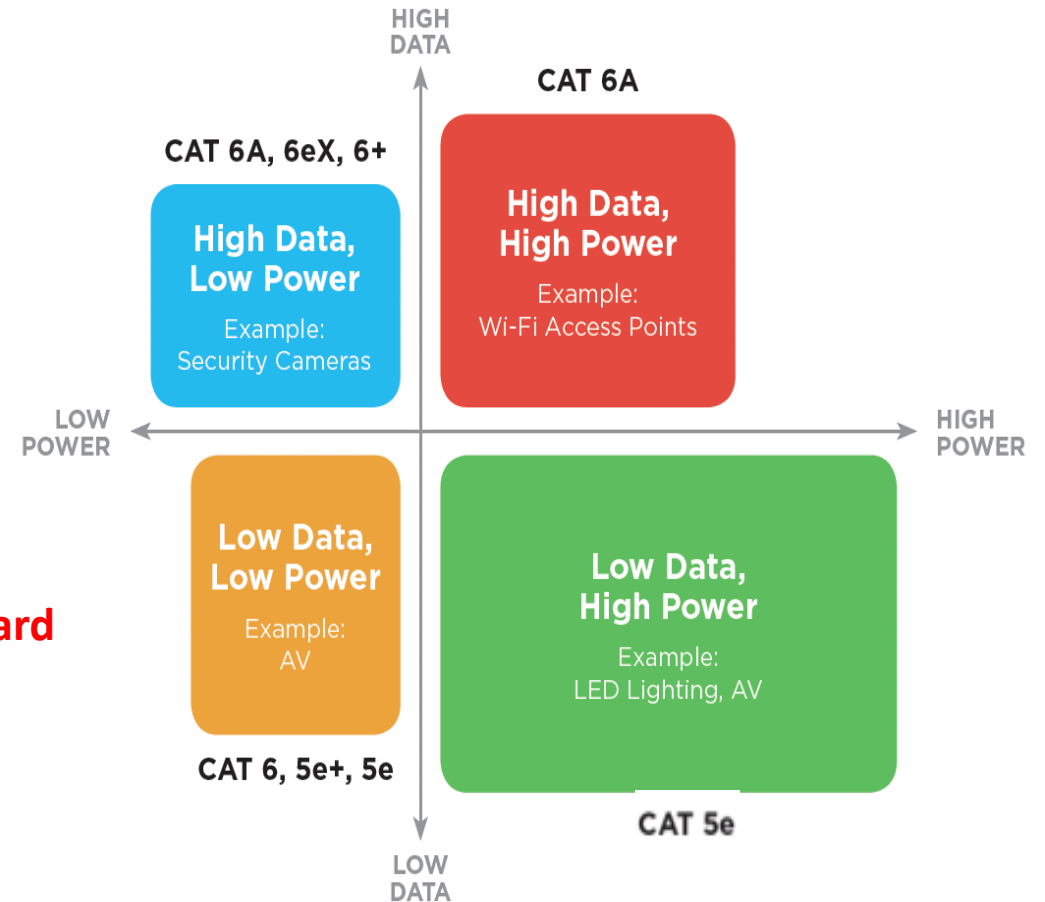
HIGH DATA

CAT 6A, 6eX, 6+

High Data, Low Power

Example: Security Cameras

CAT 6A

High Data, High Power

Example: Wi-Fi Access Points

LOW POWER

HIGH POWER

ard

Low Data, Low Power

Example: AV

CAT 6, 5e+, 5e

Low Data, High Power

Example: LED Lighting, AV

CAT 5e

LOW DATA